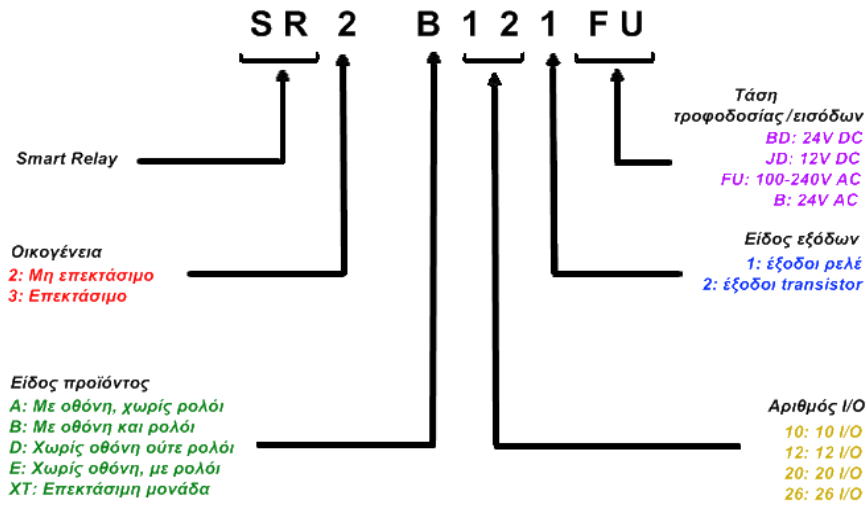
SR 2 B 1 2 1 FU

Smart Relay

Οικογένεια
2: Μη επεκτάσιμο
3: Επεκτάσιμο

Είδος προϊόντος
A: Με οθόνη, χωρίς ρολόι
B: Με οθόνη και ρολόι
D: Χωρίς οθόνη ούτε ρολόι
E: Χωρίς οθόνη, με ρολόι
XT: Επεκτάσιμη μονάδα

Τάση τροφοδοσίας/εισόδων
BD: 24V DC
JD: 12V DC
FU: 100-240V AC
B: 24V AC

Είδος εξόδων
1: έξοδοι ρελέ
2: έξοδοι transistor

Αριθμός I/O
10: 10 I/O
12: 12 I/O
20: 20 I/O
26: 26 I/O